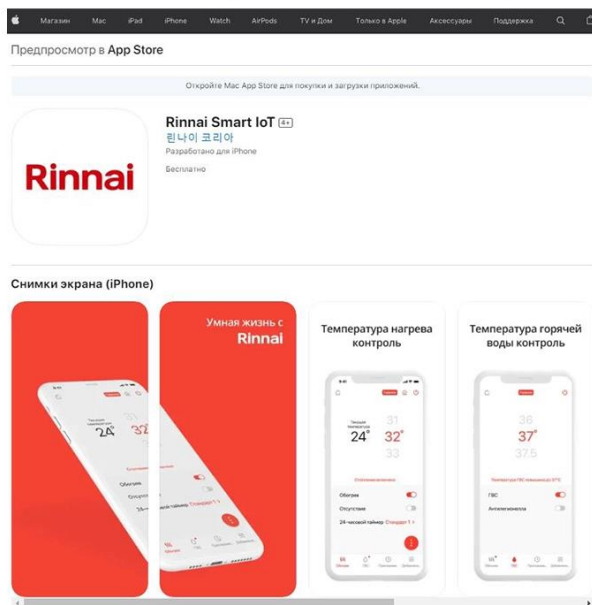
Магазин Mac iPad iPhone Watch AirPods TV и Дом Только в Apple Аксессуары Поддержка

Предпросмотр в App Store

Откройте Mac App Store для покупки и загрузки приложений.

Rinnai

Rinnai Smart IoT 4+

린나이 코리아

Разработано для iPhone

Бесплатно

Снимки экрана (iPhone)

Умная жизнь с Rinnai

24° 32°

Температура нагрева контроль

24° 31 32° 33

Обогрев

Отсутствие

24-часовой таймер Стандарт 1

Температура горячей воды контроль

36 37° 37.5

ГВС

Антилегионелла